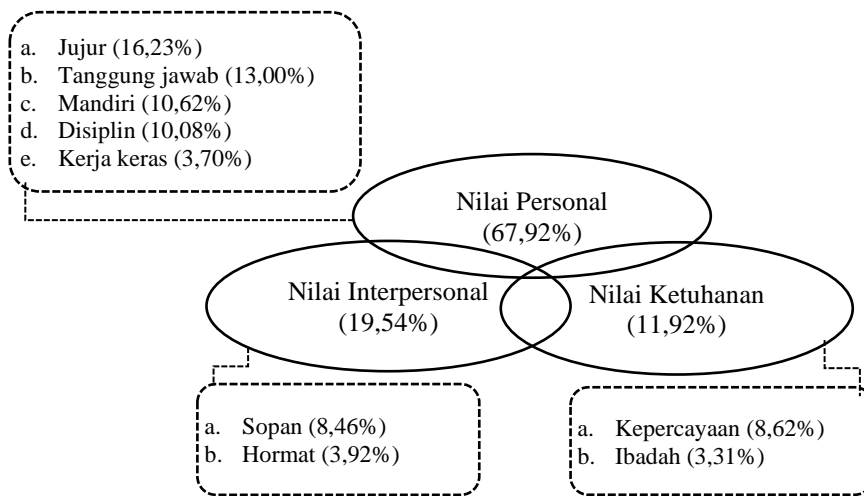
a. Jujur (16,23%)
b. Tanggung jawab (13,00%)
c. Mandiri (10,62%)
d. Disiplin (10,08%)
e. Kerja keras (3,70%)

Nilai Personal
(67,92%)

Nilai Interpersonal
(19,54%)

Nilai Ketuhanan
(11,92%)

a. Sopan (8,46%)
b. Hormat (3,92%)

a. Kepercayaan (8,62%)
b. Ibadah (3,31%)